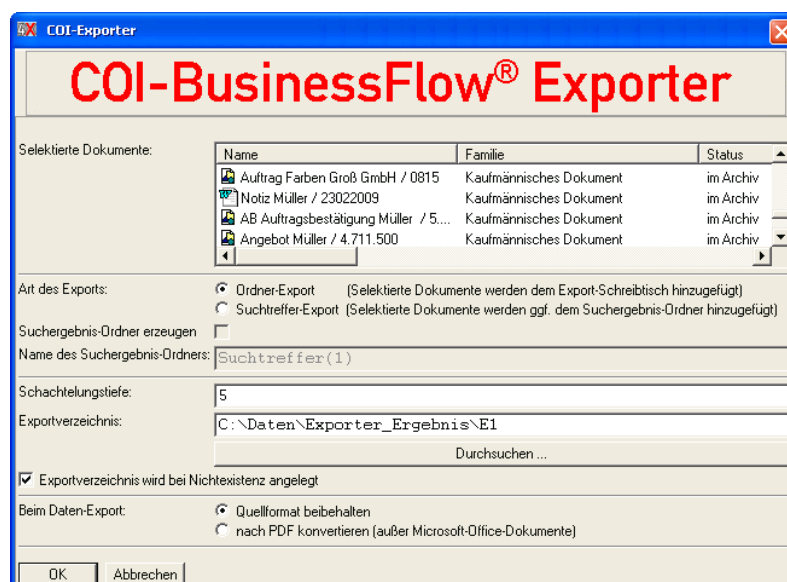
COI-Exporter

COI-BusinessFlow® Exporter

Selektierte Dokumente:

| Name | Familie | Status |
|---|---|---|
| Auftrag Farben Groß GmbH / 0815 | Kaufmännisches Dokument | im Archiv |
| Notiz Müller / 23022009 | Kaufmännisches Dokument | im Archiv |
| AB Auftragsbestätigung Müller / 5.... | Kaufmännisches Dokument | im Archiv |
| Angebot Müller / 4.711.500 | Kaufmännisches Dokument | im Archiv |

Art des Exports:
Ordner-Export (Selektierte Dokumente werden dem Export-Schreibtisch hinzugefügt)
Suchtreffer-Export (Selektierte Dokumente werden ggf. dem Suchergebnis-Ordner hinzugefügt)

Suchergebnis-Ordner erzeugen

Name des Suchergebnis-Ordners: Suchtreffer(1)

Schachtelungstiefe: 5

Exportverzeichnis: C:\Daten\Exporter_Ergebnis\E1

Durchsuchen ...

Exportverzeichnis wird bei Nichtexistenz angelegt

Beim Daten-Export:
Quellformat beibehalten
nach PDF konvertieren (außer Microsoft-Office-Dokumente)

OK
Abbrechen